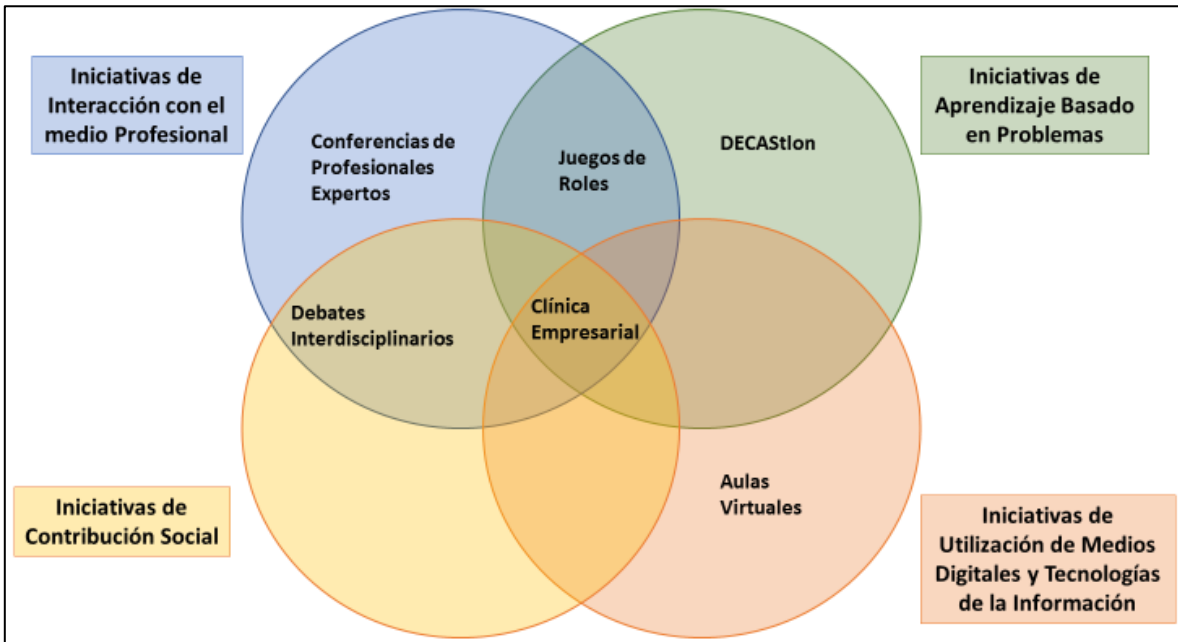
Iniciativas de Interacción con el medio Profesional

Iniciativas de Aprendizaje Basado en Problemas

Conferencias de Profesionales Expertos

Juegos de Roles

DECAStion

Debates Interdisciplinarios

Clínica Empresarial

Aulas Virtuales

Iniciativas de Contribución Social

Iniciativas de Utilización de Medios Digitales y Tecnologías de la Información